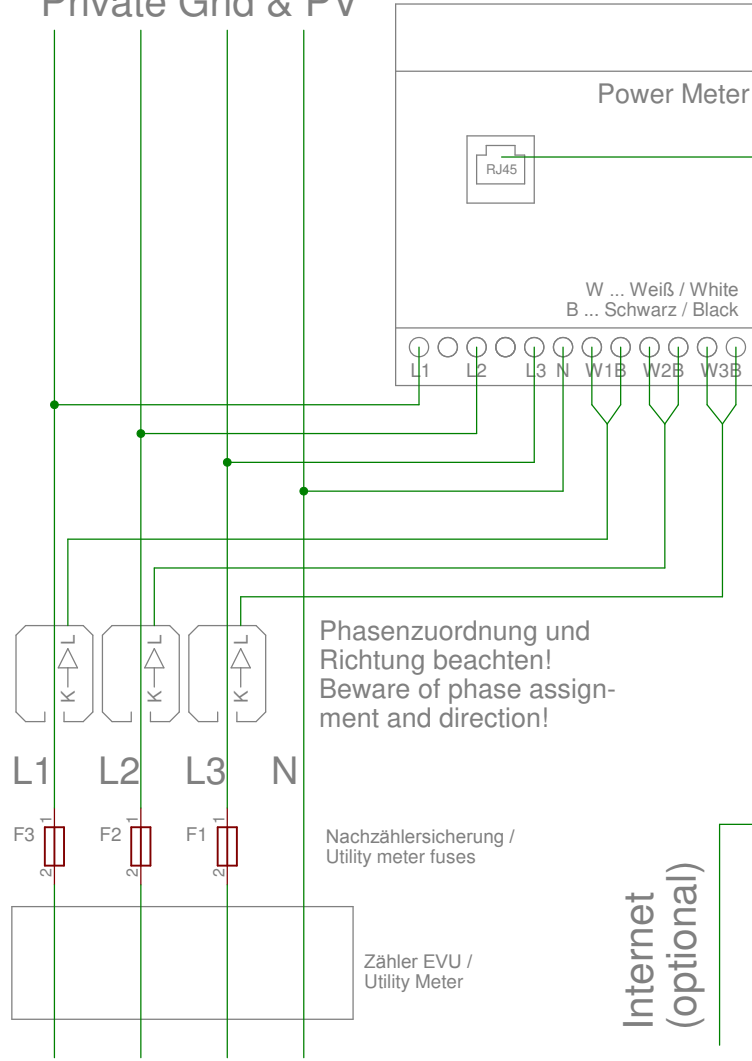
Private Grid & PV

Power Meter

RJ45

W ... Weiß / White
B ... Schwarz / Black

L1 L2 L3 N W1B W2B W3B

L
K
L
K
L
K

Phasenzuordnung und Richtung beachten!
Beware of phase assignment and direction!

L1 L2 L3 N

F3 1 2 F2 1 2 F1 1 2

Nachzählersicherung /
Utility meter fuses

Zähler EVU /
Utility Meter

Internet
(optional)